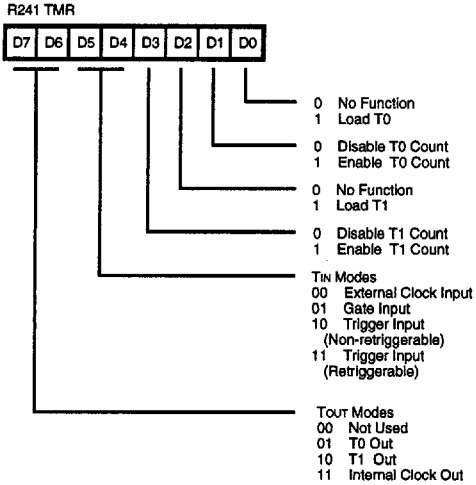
R241 TMR

| D7 | D6 | D5 | D4 | D3 | D2 | D1 | D0 |
|---|---|---|---|---|---|---|---|

0 No Function
1 Load T0

0 Disable T0 Count
1 Enable T0 Count

0 No Function
1 Load T1

0 Disable T1 Count
1 Enable T1 Count

TIN Modes
00 External Clock Input
01 Gate Input
10 Trigger Input (Non-retriggerable)
11 Trigger Input (Retriggerable)

TOUT Modes
00 Not Used
01 T0 Out
10 T1 Out
11 Internal Clock Out